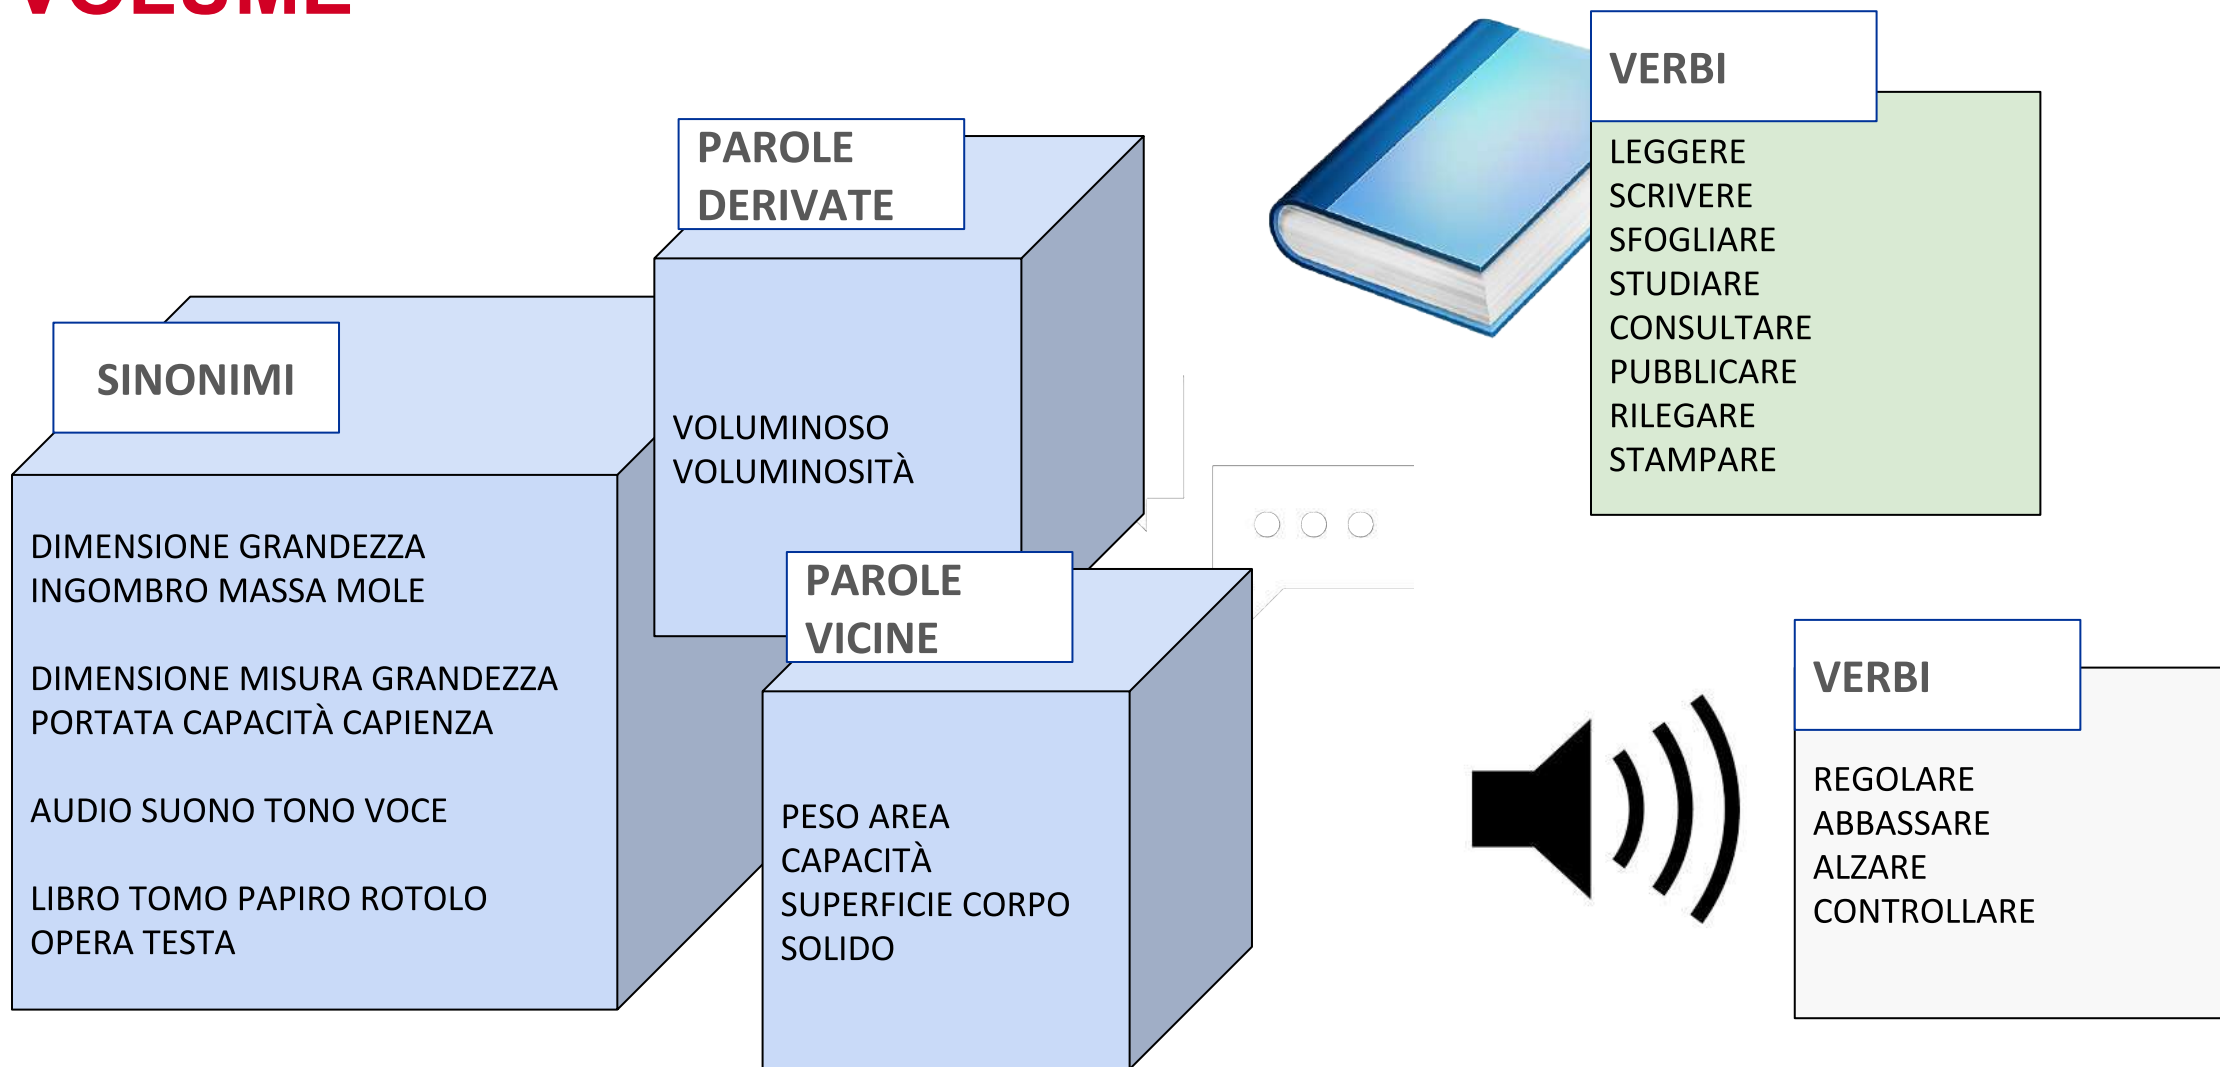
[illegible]

PAROLE DERIVATE

VOLUMINOSO
VOLUMINOSITÀ

SINONIMI

DIMENSIONE GRANDEZZA INGOMBRO MASSA MOLE

DIMENSIONE MISURA GRANDEZZA PORTATA CAPACITÀ CAPIENZA

AUDIO SUONO TONO VOCE

LIBRO TOMO PAPIRO ROTOLO OPERA TESTA

PAROLE VICINE

PESO AREA
CAPACITÀ
SUPERFICIE CORPO
SOLIDO

VERBI

LEGGERE
SCRIVERE
SFOGLIARE
STUDIARE
CONSULTARE
PUBBLICARE
RILEGARE
STAMPARE

VERBI

REGOLARE
ABBASSARE
ALZARE
CONTROLLARE